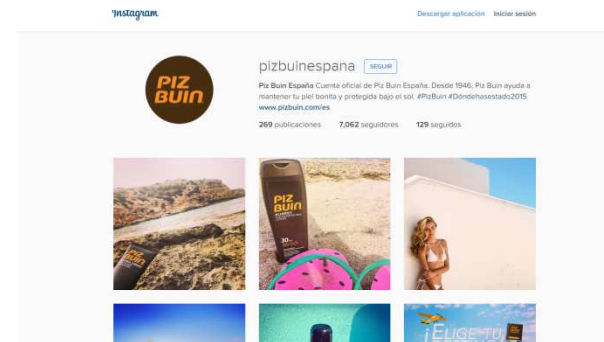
Instagram

Descargar aplicación Iniciar sesión

PIZ BUIN

pizbuinespana SEGUIR

Piz Buin España Cuenta oficial de Piz Buin España. Desde 1946, Piz Buin ayuda a mantener tu piel bonita y protegida bajo el sol. #PizBuin #Dóndehasestado2015 www.pizbuin.com/es

269 publicaciones 7,062 seguidores 129 seguidos

PIZ BUIN

30

¡ELIGE TU